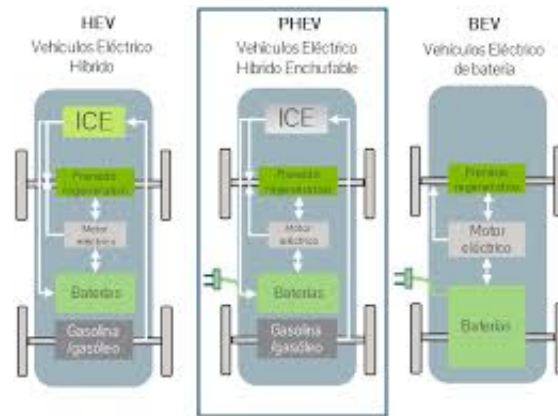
HEV
Vehículos Eléctrico Híbrido

ICE
Frenado regenerativo
Motor eléctrico
Baterías
Gasolina /gasóleo

PHEV
Vehículos Eléctrico Híbrido Enchufable

ICE
Frenado regenerativo
Motor eléctrico
Baterías
Gasolina /gasóleo

BEV
Vehículos Eléctrico de batería

Frenado regenerativo
Motor eléctrico
Baterías